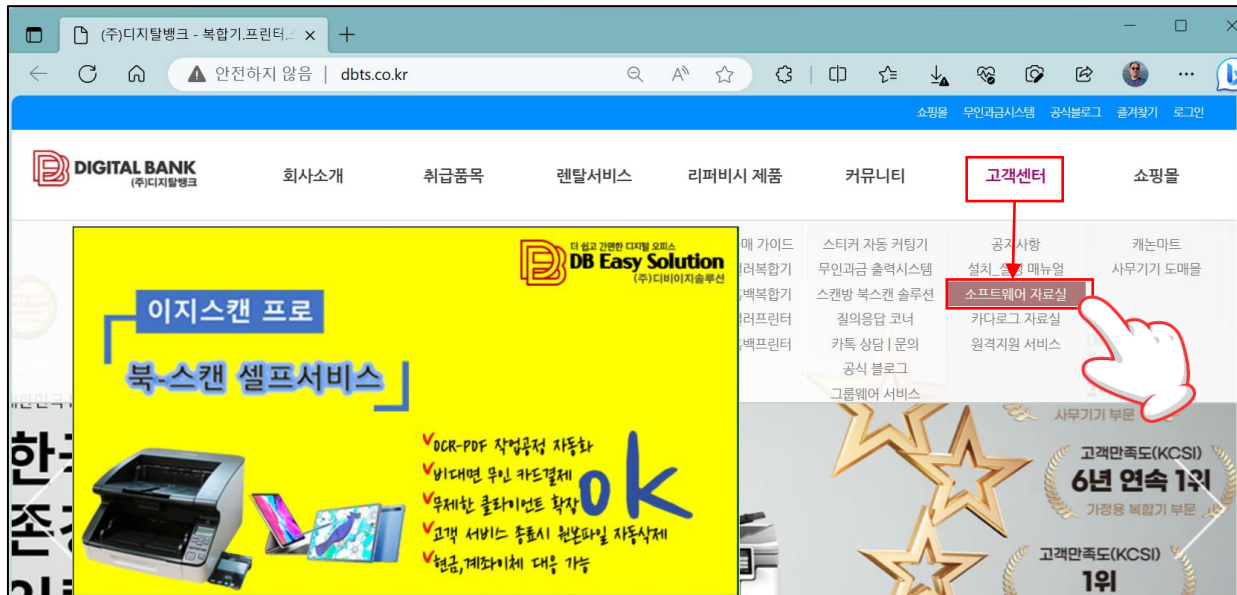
(주)디지탈뱅크 - 복합기.프린터.
안전하지 않음 | dbts.co.kr

쇼핑몰 무인과금시스템 공식블로그 즐겨찾기 로그인

DIGITAL BANK (주)디지탈뱅크

회사소개 취급품목 렌탈서비스 리퍼비시 제품 커뮤니티 고객센터 쇼핑몰

매 가이드
러복합기
백복합기
러프린터
백프린터

스티커 자동 커팅기
무인과금 출력시스템
스캔방 북스캔 솔루션
질의응답 코너
카톡 상담 | 문의
공식 블로그
그룹웨어 서비스

공지사항
설치_설정 매뉴얼
소프트웨어 자료실
카다로그 자료실
원격지원 서비스

캐논마트
사무기기 도매몰

더 쉽고 간편한 디지털 오피스
DB Easy Solution
(주)디비이지솔루션

이지스캔 프로
북-스캔 셀프서비스

V OCR-PDF 작업공정 자동화
V 비대면 무인 카드결제
V 무제한 클라이언트 확장
V 고객 서비스 종료시 원본파일 자동삭제
V 현금,계좌이체 대응 가능

ok

사무기기 부문
고객만족도(KCSI)
6년 연속 1위
가정용 복합기 부문
고객만족도(KCSI)
1위

한
존